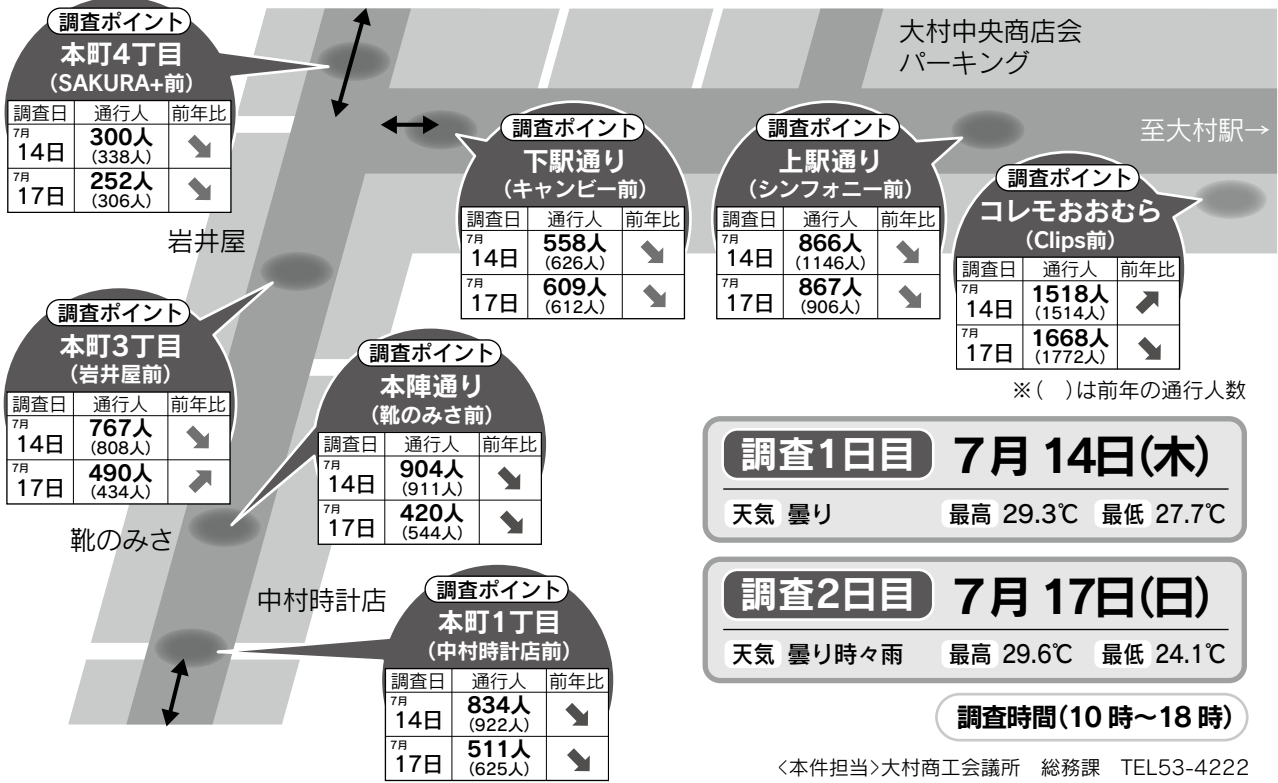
調査ポイント
本町4丁目
(SAKURA+前)

| 調査日 | 通行人 | 前年比 |
|---|---|---|
| 7月 14日 | 300人 (338人) | ↘ |
| 7月 17日 | 252人 (306人) | ↘ |

大村中央商店会
パーキング

至大村駅→

調査ポイント
下駅通り
(キャンビー前)

| 調査日 | 通行人 | 前年比 |
|---|---|---|
| 7月 14日 | 558人 (626人) | ↘ |
| 7月 17日 | 609人 (612人) | ↘ |

調査ポイント
上駅通り
(シンフォニー前)

| 調査日 | 通行人 | 前年比 |
|---|---|---|
| 7月 14日 | 866人 (1146人) | ↘ |
| 7月 17日 | 867人 (906人) | ↘ |

調査ポイント
コレモおおむら
(Clips前)

| 調査日 | 通行人 | 前年比 |
|---|---|---|
| 7月 14日 | 1518人 (1514人) | ↗ |
| 7月 17日 | 1668人 (1772人) | ↘ |

※( )は前年の通行人数

岩井屋

調査ポイント
本町3丁目
(岩井屋前)

| 調査日 | 通行人 | 前年比 |
|---|---|---|
| 7月 14日 | 767人 (808人) | ↘ |
| 7月 17日 | 490人 (434人) | ↗ |

調査ポイント
本陣通り
(靴のみさ前)

| 調査日 | 通行人 | 前年比 |
|---|---|---|
| 7月 14日 | 904人 (911人) | ↘ |
| 7月 17日 | 420人 (544人) | ↘ |

靴のみさ

調査1日目 7月 14日(木)
天気 曇り 最高 29.3℃ 最低 27.7℃

調査2日目 7月 17日(日)
天気 曇り時々雨 最高 29.6℃ 最低 24.1℃

中村時計店

調査ポイント
本町1丁目
(中村時計店前)

| 調査日 | 通行人 | 前年比 |
|---|---|---|
| 7月 14日 | 834人 (922人) | ↘ |
| 7月 17日 | 511人 (625人) | ↘ |

調査時間(10時~18時)

<本件担当>大村商工会議所 総務課 TEL53-4222